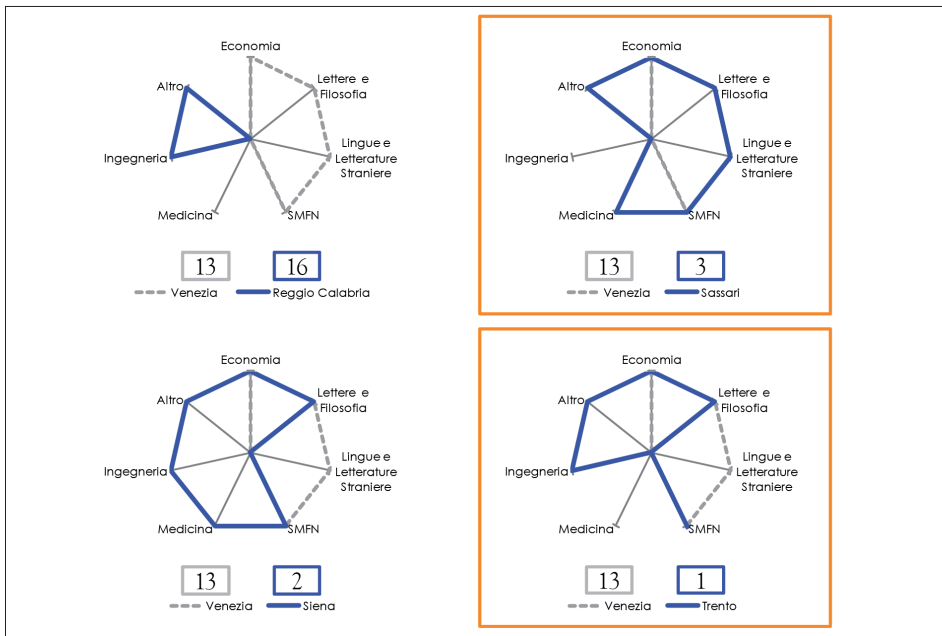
Economia
Lettere e Filosofia
Lingue e Letterature Straniere
SMFN
Medicina
Ingegneria
Altro

13 16
Venezia Reggio Calabria

Economia
Lettere e Filosofia
Lingue e Letterature Straniere
SMFN
Medicina
Ingegneria
Altro

13 3
Venezia Sassari

Economia
Lettere e Filosofia
Lingue e Letterature Straniere
SMFN
Medicina
Ingegneria
Altro

13 2
Venezia Siena

Economia
Lettere e Filosofia
Lingue e Letterature Straniere
SMFN
Medicina
Ingegneria
Altro

13 1
Venezia Trento